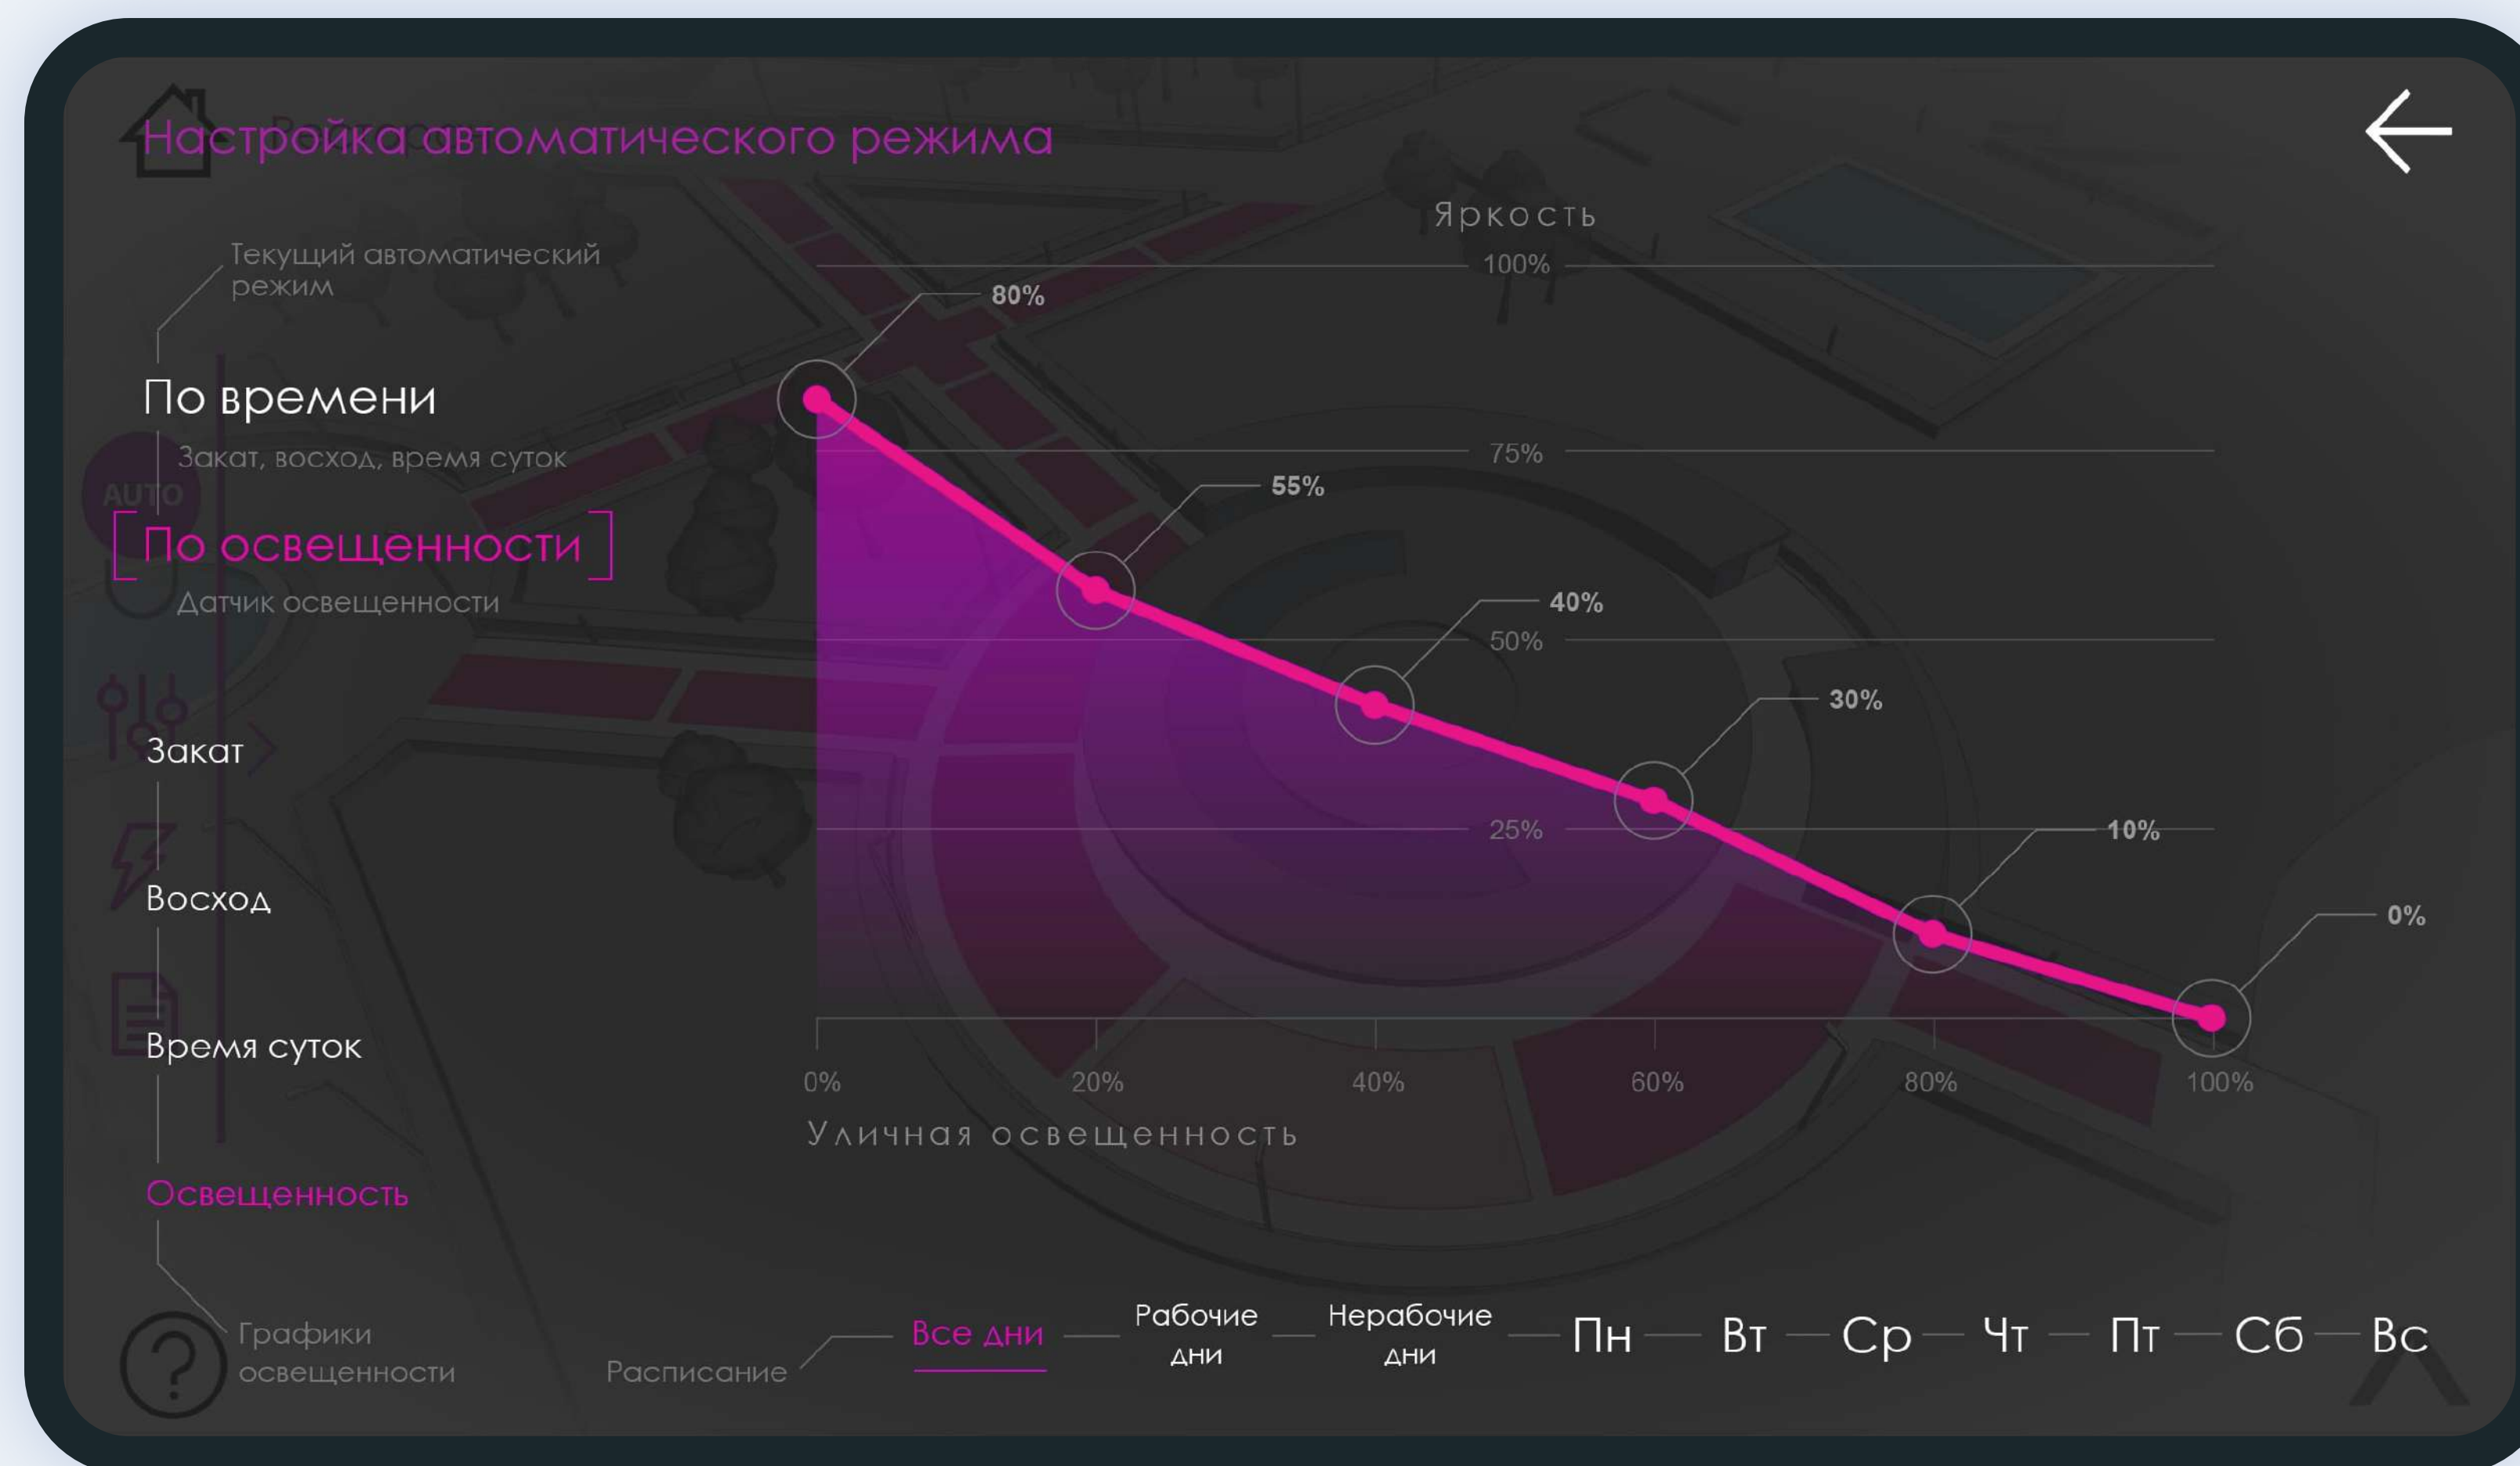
Настройка автоматического режима

Текущий автоматический режим

По времени
Закат, восход, время суток

По освещенности
Датчик освещенности

Закат

Восход

Время суток

Освещенность

Графики освещенности

Яркость

100%
75%
50%
25%

80%
55%
40%
30%
10%
0%

0%
20%
40%
60%
80%
100%

Уличная освещенность

Расписание
Все дни
Рабочие дни
Нерабочие дни
Пн
Вт
Ср
Чт
Пт
Сб
Вс